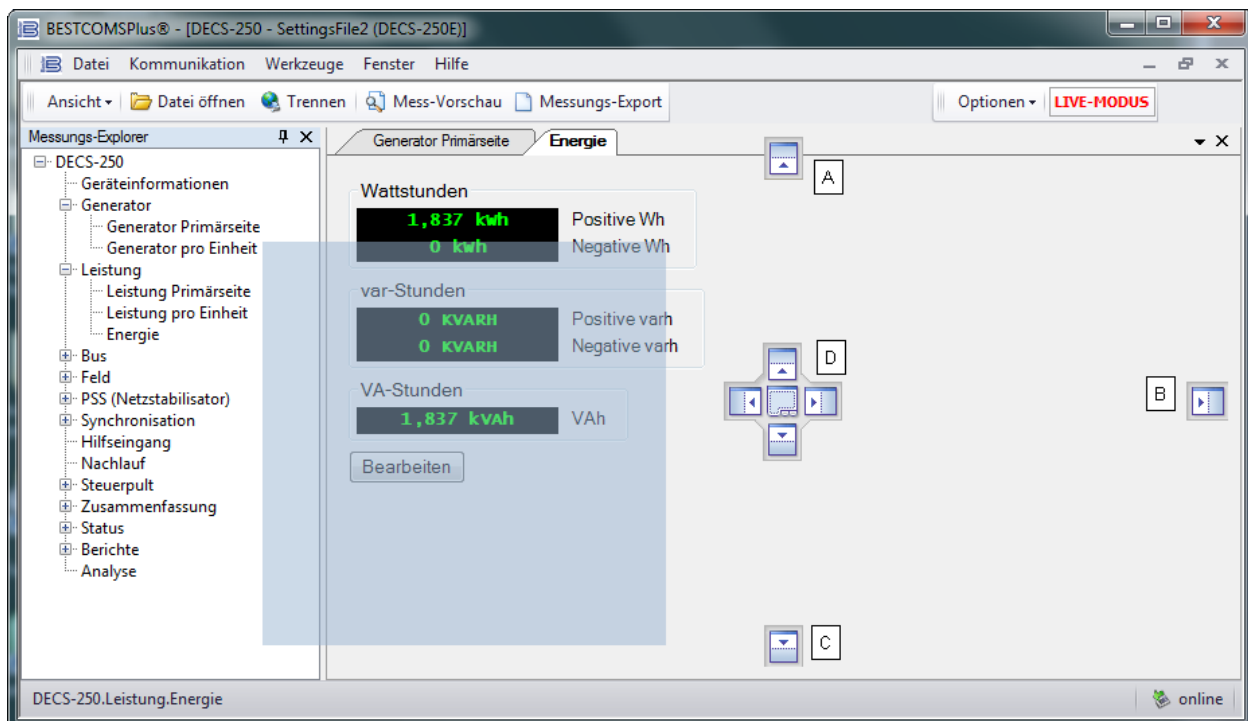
BESTCOMSPlus® - [DECS-250 - SettingsFile2 (DECS-250E)]

Datei Kommunikation Werkzeuge Fenster Hilfe

Ansicht ▾ Datei öffnen Trennen Mess-Vorschau Messungs-Export Optionen ▾ LIVE-MODUS

Messungs-Explorer

DECS-250
Geräteinformationen
Generator
Generator Primärseite
Generator pro Einheit
Leistung
Leistung Primärseite
Leistung pro Einheit
Energie
Bus
Feld
PSS (Netzstabilisator)
Synchronisation
Hilfseingang
Nachlauf
Steuerpult
Zusammenfassung
Status
Berichte
Analyse

Generator Primärseite Energie

Wattstunden
1,837 kWh Positive Wh
0 kWh Negative Wh

var-Stunden
0 KVARH Positive varh
0 KVARH Negative varh

VA-Stunden
1,837 kVAh VAh

Bearbeiten

A
D
B
C

DECS-250.Leistung.Energie

online